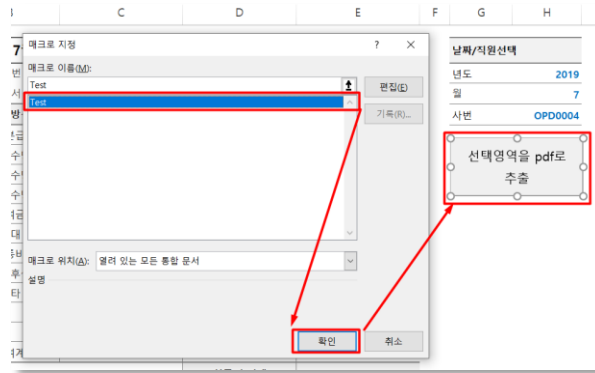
C D E F G H

매크로 지정 ? ✕

매크로 이름(M):

Test

Test

편집(E)

기록(R)...

매크로 위치(A): 열려 있는 모든 통합 문서

설명

확인 취소

날짜/직원선택

| 년도 | 2019 |
|---|---|
| 월 | 7 |
| 사번 | OPD0004 |

선택영역을 pdf로 추출